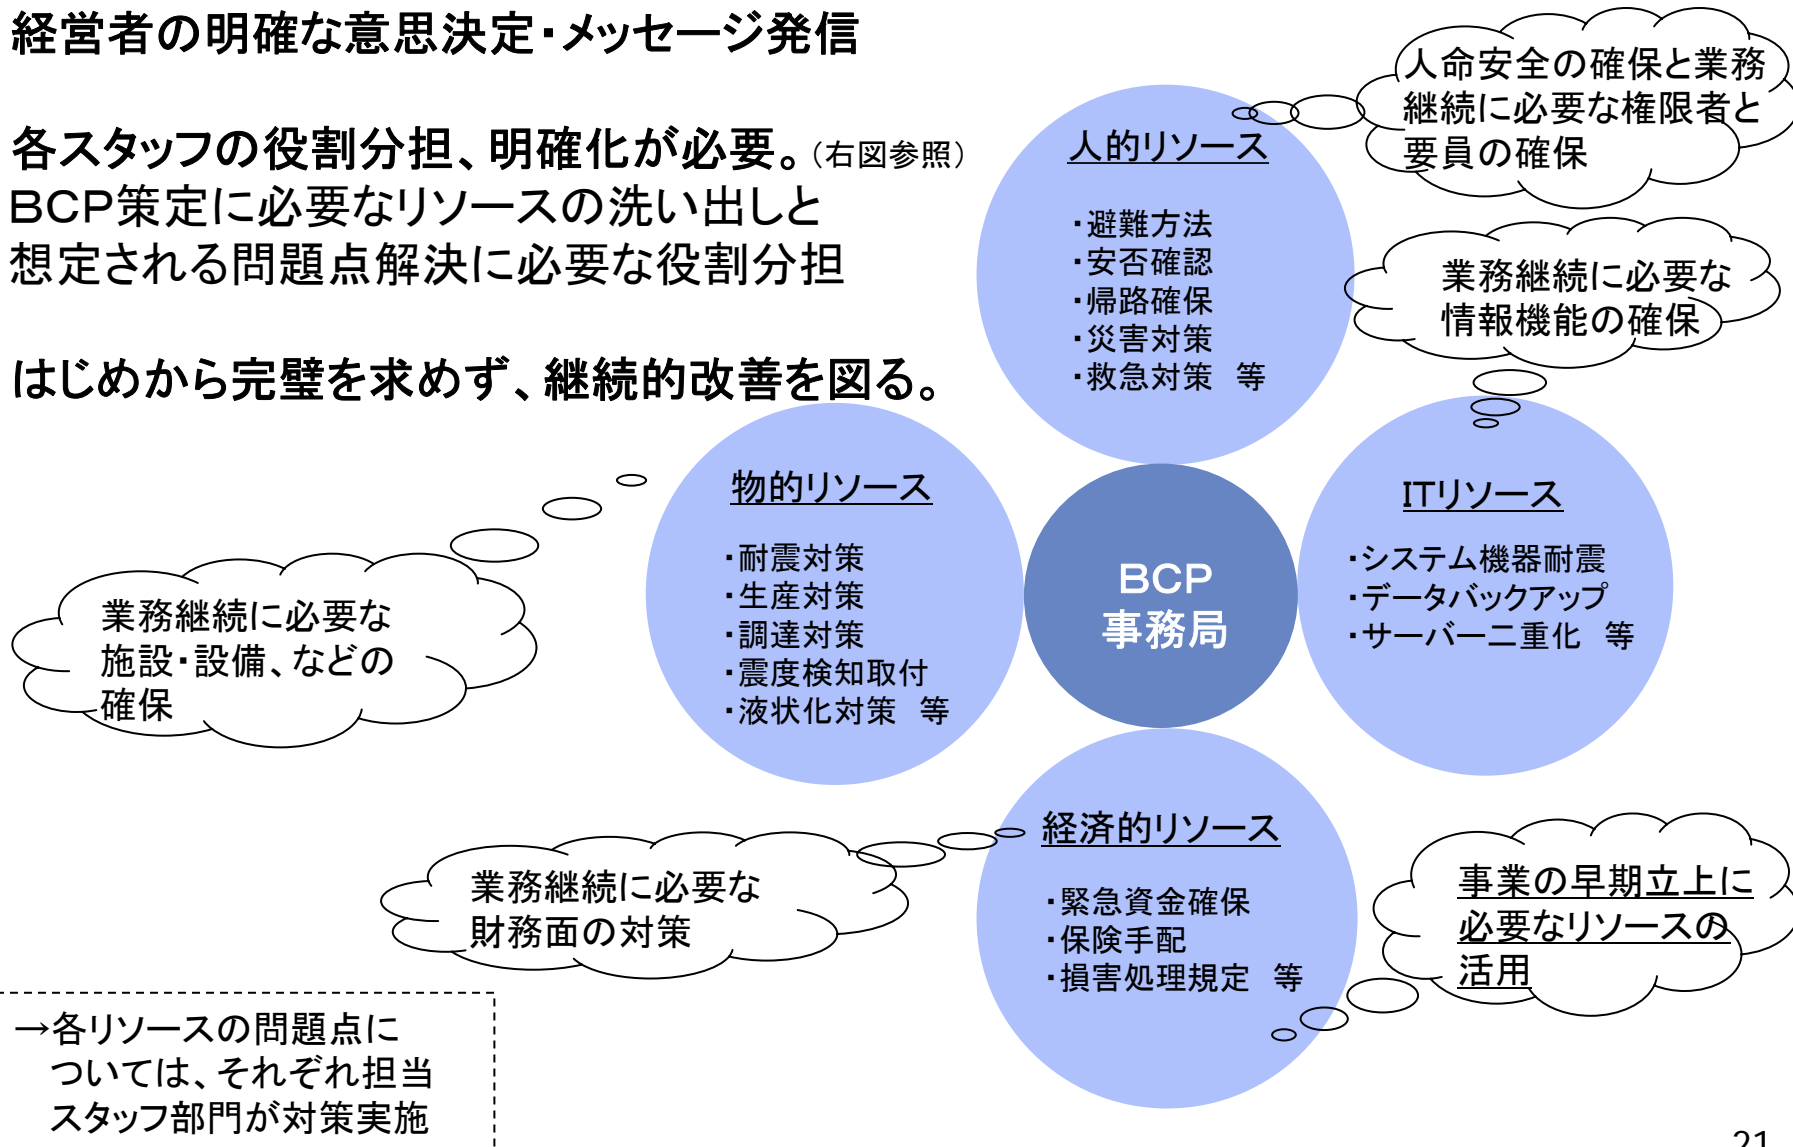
経営者の明確な意思決定・メッセージ発信

各スタッフの役割分担、明確化が必要。(右図参照)
BCP策定に必要なリソースの洗い出しと
想定される問題点解決に必要な役割分担

はじめから完璧を求めず、継続的改善を図る。

人命安全の確保と業務継続に必要な権限者と要員の確保

人的リソース
・避難方法
・安否確認
・帰路確保
・災害対策
・救急対策　等

業務継続に必要な情報機能の確保

物的リソース
・耐震対策
・生産対策
・調達対策
・震度検知取付
・液状化対策　等

業務継続に必要な施設・設備、などの確保

BCP
事務局

ITリソース
・システム機器耐震
・データバックアップ
・サーバー二重化　等

経済的リソース
・緊急資金確保
・保険手配
・損害処理規定　等

業務継続に必要な財務面の対策

事業の早期立上に必要なリソースの活用

→各リソースの問題点については、それぞれ担当スタッフ部門が対策実施

21